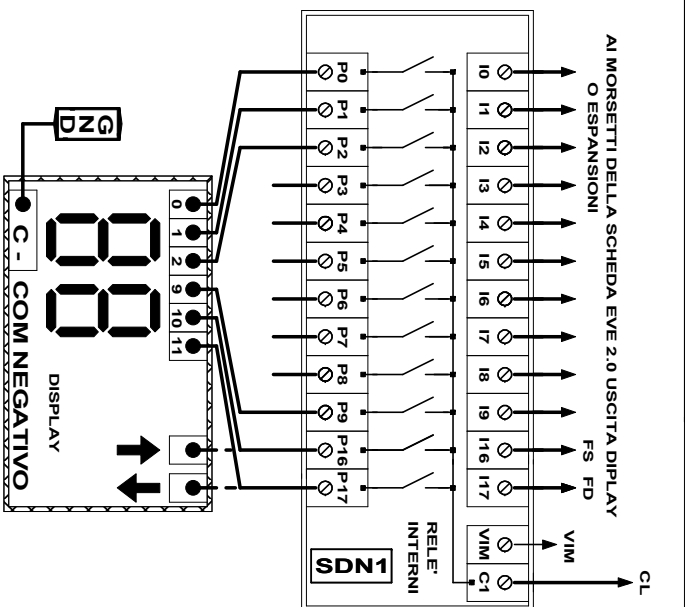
AI MORSETTI DELLA SCHEDA EVE 2.0 USCITA DIPLAY O ESPANSIONI

I0
I1
I2
I3
I4
I5
I6
I7
I8
I9
I16
I17
VIM
C1

FS
FD
VIM
CL

P0
P1
P2
P3
P4
P5
P6
P7
P8
P9
P16
P17

RELE' INTERNI

SDN1

GND

0
1
2
9
10
11

C -

DISPLAY

COM NEGATIVO